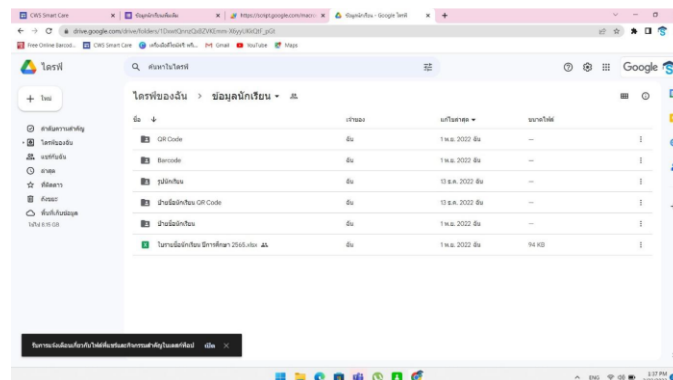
CWS Smart Care | ข้อมูลนักเรียนทั้งหมด | https://script.google.com/macro | ข้อมูลนักเรียน - Google ไดรฟ์ | +

drive.google.com/drive/folders/1DswtQnnzQd6ZVKEmm-X6iyyUKkQtF_pGI

Free Online Barcod... | CWS Smart Care | เครื่องมือที่ใช้แล้ว ฟรี... | Gmail | YouTube | Maps

ไดรฟ์

ค้นหาในไดรฟ์

Google

+ ใหม่

สำคัญความสำคัญ
ไดรฟ์ของฉัน
แชร์กับฉัน
ล่าสุด
ติดดาว
ถังขยะ
พื้นที่เก็บข้อมูล
ใช้ไป 6.15 GB

ไดรฟ์ของฉัน > ข้อมูลนักเรียน

| ชื่อ ↓ | เจ้าของ | แก้ไขล่าสุด ▾ | ขนาดไฟล์ |
|---|---|---|---|
| QR Code | ฉัน | 1 พ.ย. 2022 ฉัน | — |
| Barcode | ฉัน | 1 พ.ย. 2022 ฉัน | — |
| รูปนักเรียน | ฉัน | 13 ต.ค. 2022 ฉัน | — |
| ป้ายชื่อนักเรียน QR Code | ฉัน | 1 พ.ย. 2022 ฉัน | — |
| ป้ายชื่อนักเรียน | ฉัน | 1 พ.ย. 2022 ฉัน | — |
| ใบรายชื่อนักเรียน ปีการศึกษา 2565.xlsx | ฉัน | 13 ต.ค. 2022 ฉัน | 94 KB |

รับการแจ้งเตือนเกี่ยวกับไฟล์ที่แชร์และกิจกรรมสำคัญในเดสก์ท็อป เปิด ×

ENG 3:37 PM